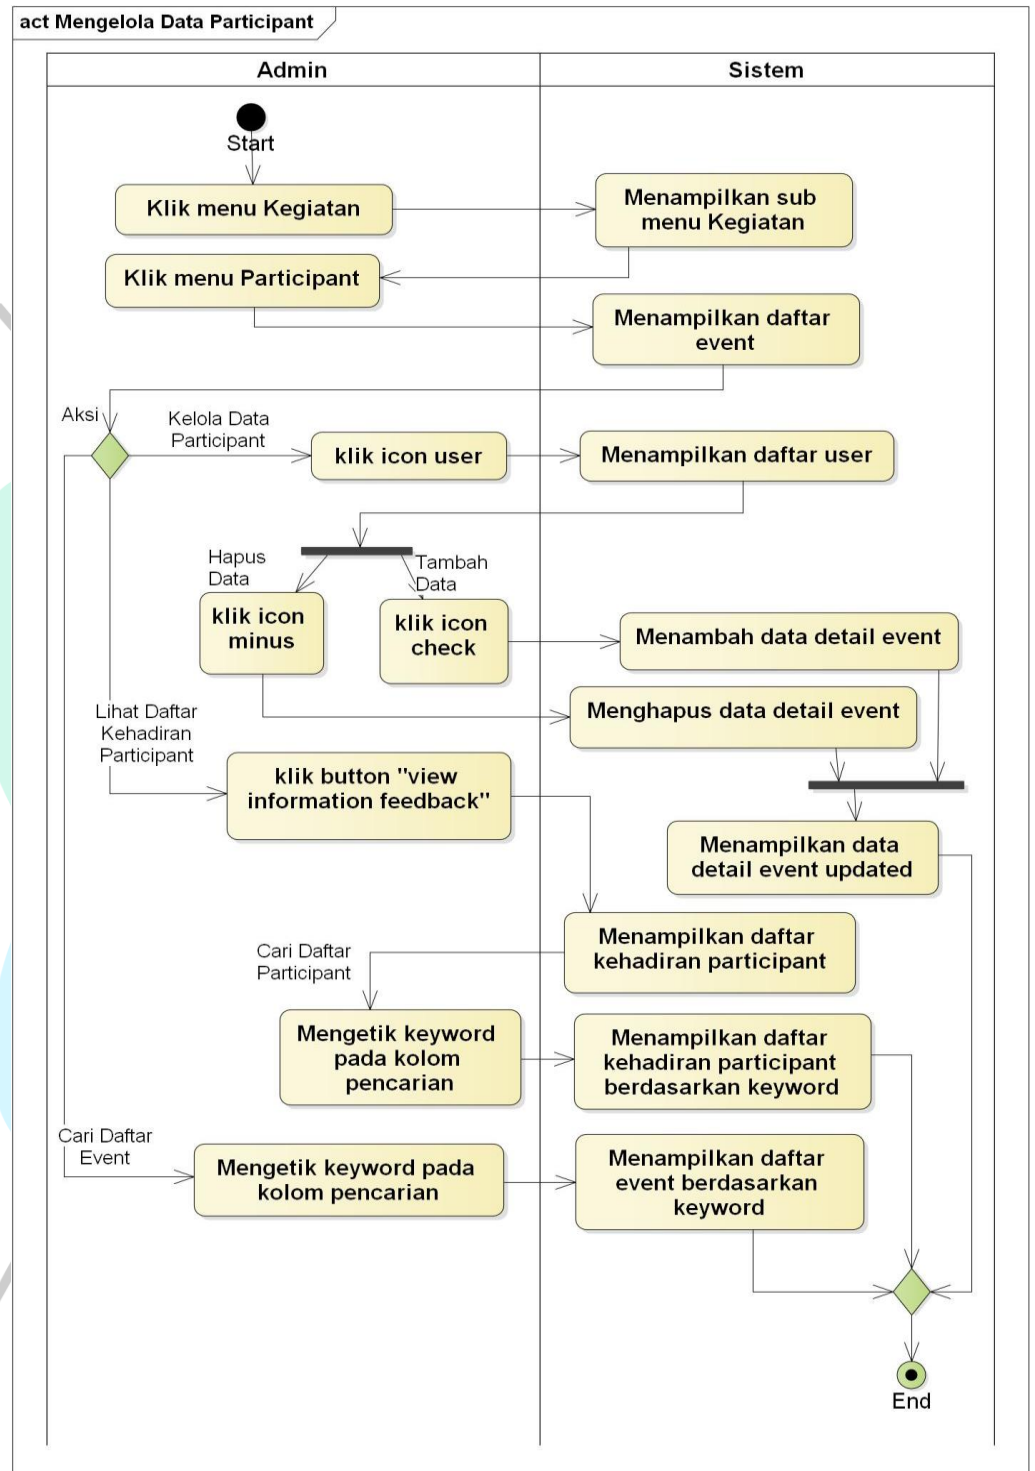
act Mengelola Data Participant

Admin

Sistem

Start

Klik menu Kegiatan

Menampilkan sub menu Kegiatan

Klik menu Participant

Menampilkan daftar event

Aksi

Kelola Data Participant

klik icon user

Menampilkan daftar user

Hapus Data

Tambah Data

klik icon minus

klik icon check

Menambah data detail event

Menghapus data detail event

Lihat Daftar Kehadiran Participant

klik button "view information feedback"

Menampilkan data detail event updated

Menampilkan daftar kehadiran participant

Cari Daftar Participant

Mengetik keyword pada kolom pencarian

Menampilkan daftar kehadiran participant berdasarkan keyword

Cari Daftar Event

Mengetik keyword pada kolom pencarian

Menampilkan daftar event berdasarkan keyword

End